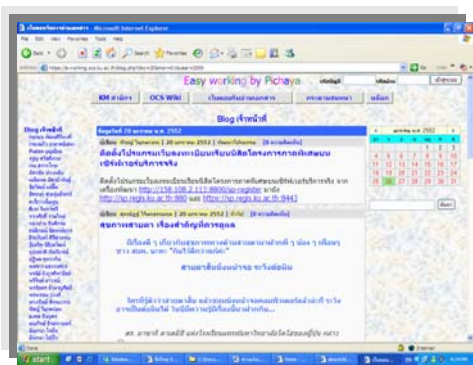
Microsoft Internet Explorer

File Edit View Favorites Tools Help

Back Search Favorites

Easy working by Pichaya

KM | OCS Wiki

Blog เจ้าหน้าที่

20 เมษายน 2552

http://158.108.2.113:8800/sp-register
http://sp.regis.ku.ac.th:880
https://sp.regis.ku.ac.th:8443

เมษายน 2552

| | | | | | | |
|---|---|---|---|---|---|---|
| | | | 1 | 2 | 3 | 4 |
| 5 | 6 | 7 | 8 | 9 | 10 | 11 |
| 12 | 13 | 14 | 15 | 16 | 17 | 18 |
| 19 | 20 | 21 | 22 | 23 | 24 | 25 |
| 26 | 27 | 28 | 29 | 30 | | |

start

Internet